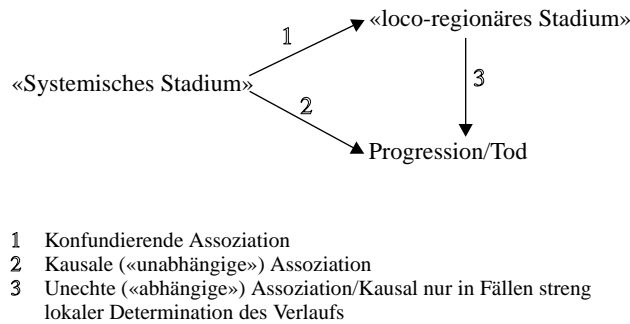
«loco-regionäres Stadium»

1

3

«Systemisches Stadium»

2

Progression/Tod

1 Konfundierende Assoziation
2 Kausale («unabhängige») Assoziation
3 Unechte («abhängige») Assoziation/Kausal nur in Fällen streng lokaler Determination des Verlaufs